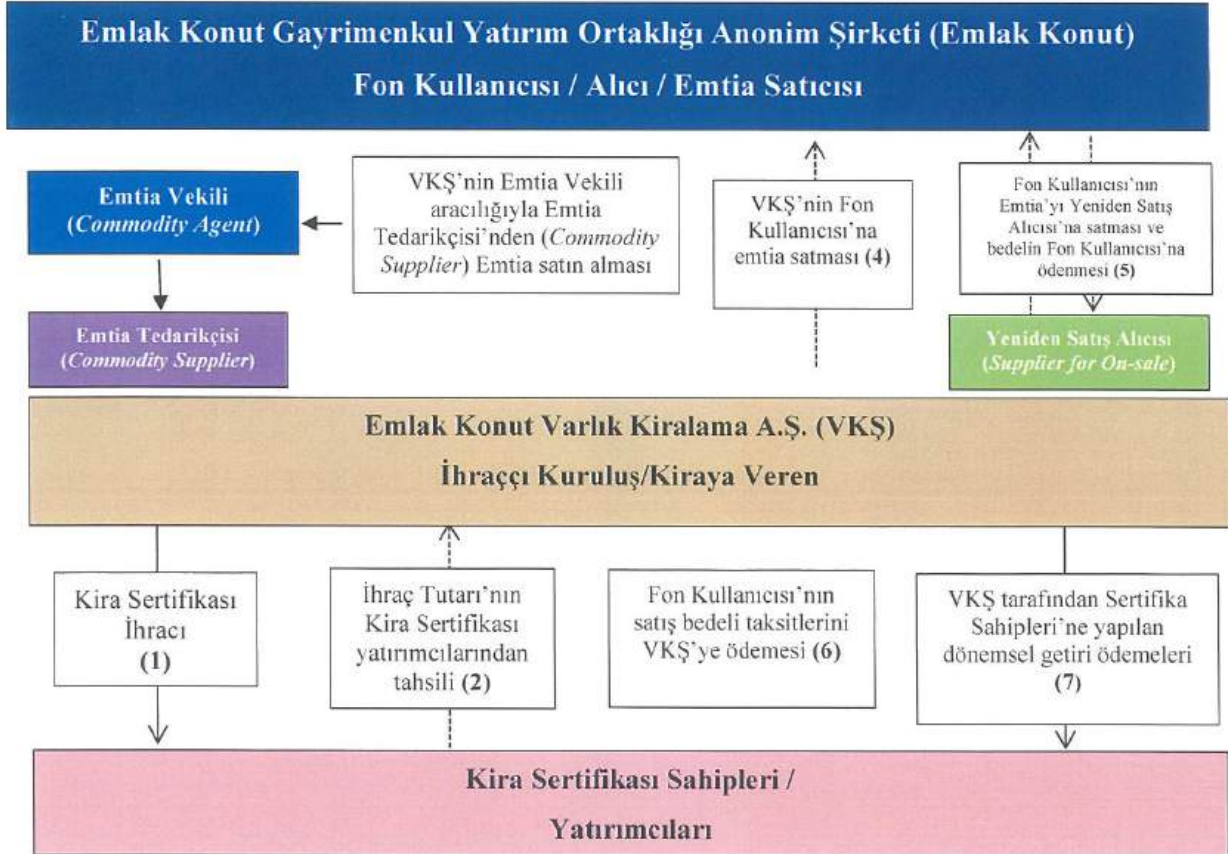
Emlak Konut Gayrimenkul Yatırım Ortaklığı Anonim Şirketi (Emlak Konut)
Fon Kullanıcısı / Alıcı / Emtia Satıcısı

Emtia Vekili
(Commodity Agent)

VKŞ'nin Emtia Vekili aracılığıyla Emtia Tedarikçisi'nden (Commodity Supplier) Emtia satın alması

VKŞ'nin Fon Kullanıcısı'na emtia satması (4)

Fon Kullanıcısı'nın Emtia'yı Yeniden Satış Alıcısı'na satması ve bedelin Fon Kullanıcısı'na ödenmesi (5)

Emtia Tedarikçisi
(Commodity Supplier)

Yeniden Satış Alıcısı
(Supplier for On-sale)

Emlak Konut Varlık Kiralama A.Ş. (VKŞ)
İhraççı Kuruluş/Kiraya Veren

Kira Sertifikası İhracı
(1)

İhraç Tutarı'nın Kira Sertifikası yatırımcılarından tahsili (2)

Fon Kullanıcısı'nın satış bedeli taksitlerini VKŞ'ye ödemesi (6)

VKŞ tarafından Sertifika Sahipleri'ne yapılan dönemsel getiri ödemeleri
(7)

Kira Sertifikası Sahipleri /
Yatırımcıları